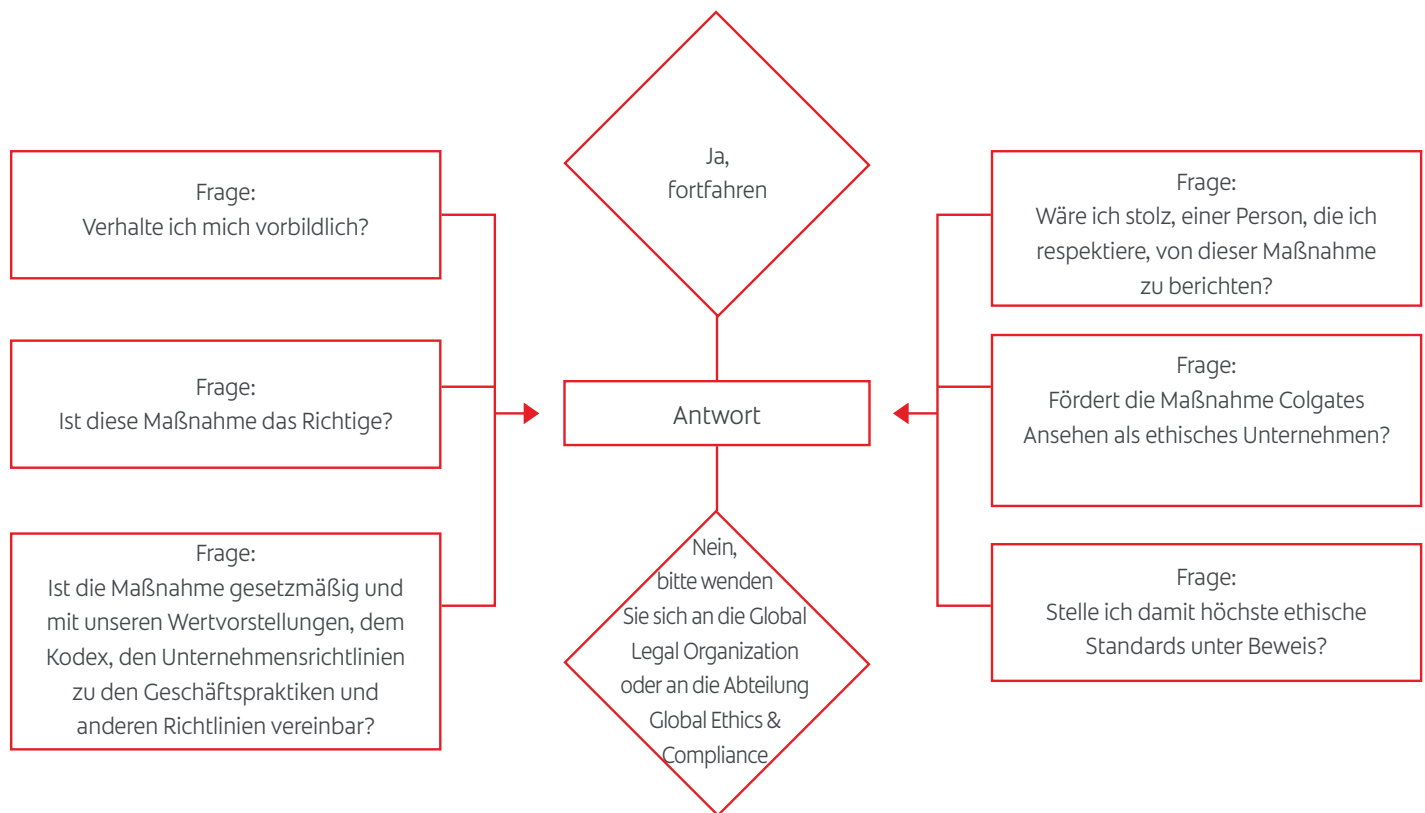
Frage:
Verhalte ich mich vorbildlich?

Frage:
Ist diese Maßnahme das Richtige?

Frage:
Ist die Maßnahme gesetzmäßig und mit unseren Wertvorstellungen, dem Kodex, den Unternehmensrichtlinien zu den Geschäftspraktiken und anderen Richtlinien vereinbar?

Ja,
fortfahren

Antwort

Nein,
bitte wenden Sie sich an die Global Legal Organization oder an die Abteilung Global Ethics & Compliance

Frage:
Wäre ich stolz, einer Person, die ich respektiere, von dieser Maßnahme zu berichten?

Frage:
Fördert die Maßnahme Colgates Ansehen als ethisches Unternehmen?

Frage:
Stelle ich damit höchste ethische Standards unter Beweis?